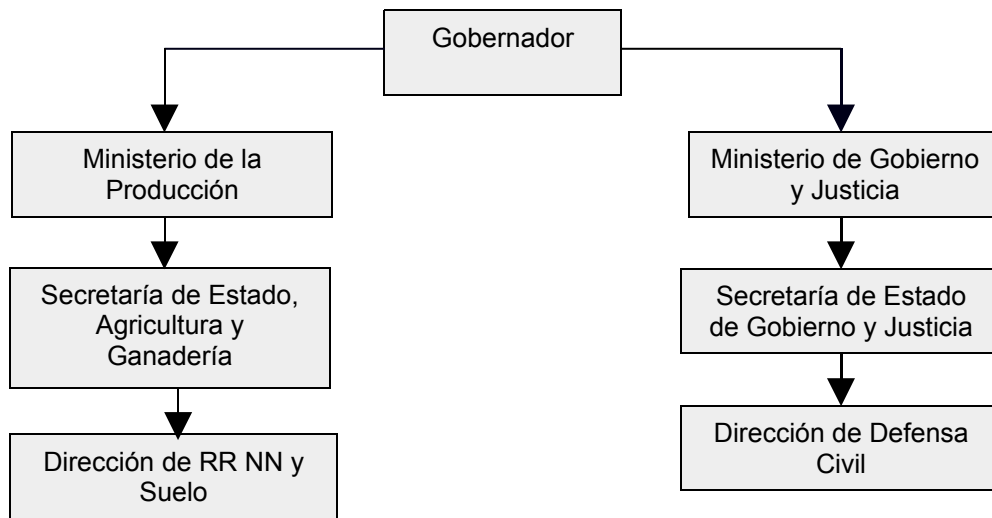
Gobernador

Ministerio de la Producción

Secretaría de Estado, Agricultura y Ganadería

Dirección de RR NN y Suelo

Ministerio de Gobierno y Justicia

Secretaría de Estado de Gobierno y Justicia

Dirección de Defensa Civil